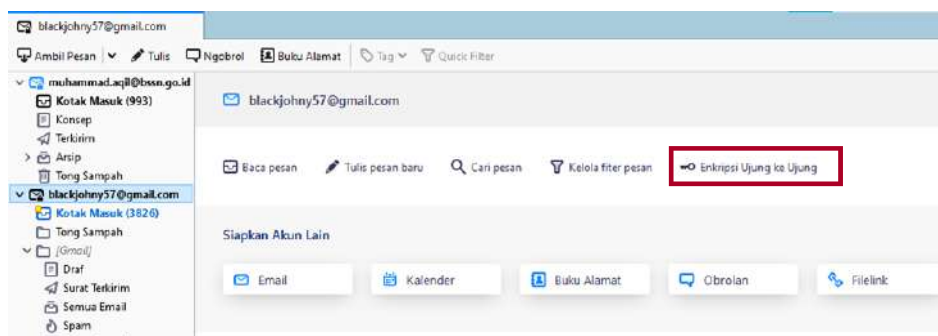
blackjohny57@gmail.com

Ambil Pesan | Tulis | Ngobrol | Buku Alamat | Tag | Quick Filter

muhammad.aqil@bssn.go.id
Kotak Masuk (993)
Konsep
Terkirim
Arsip
Tong Sampah
blackjohny57@gmail.com
Kotak Masuk (3826)
Tong Sampah
[Gmail]
Draf
Surat Terkirim
Semua Email
Spam

blackjohny57@gmail.com

Baca pesan | Tulis pesan baru | Cari pesan | Kelola filter pesan | Enkripsi Ujung ke Ujung

Siapkan Akun Lain

Email | Kalender | Buku Alamat | Obrolan | Filelink